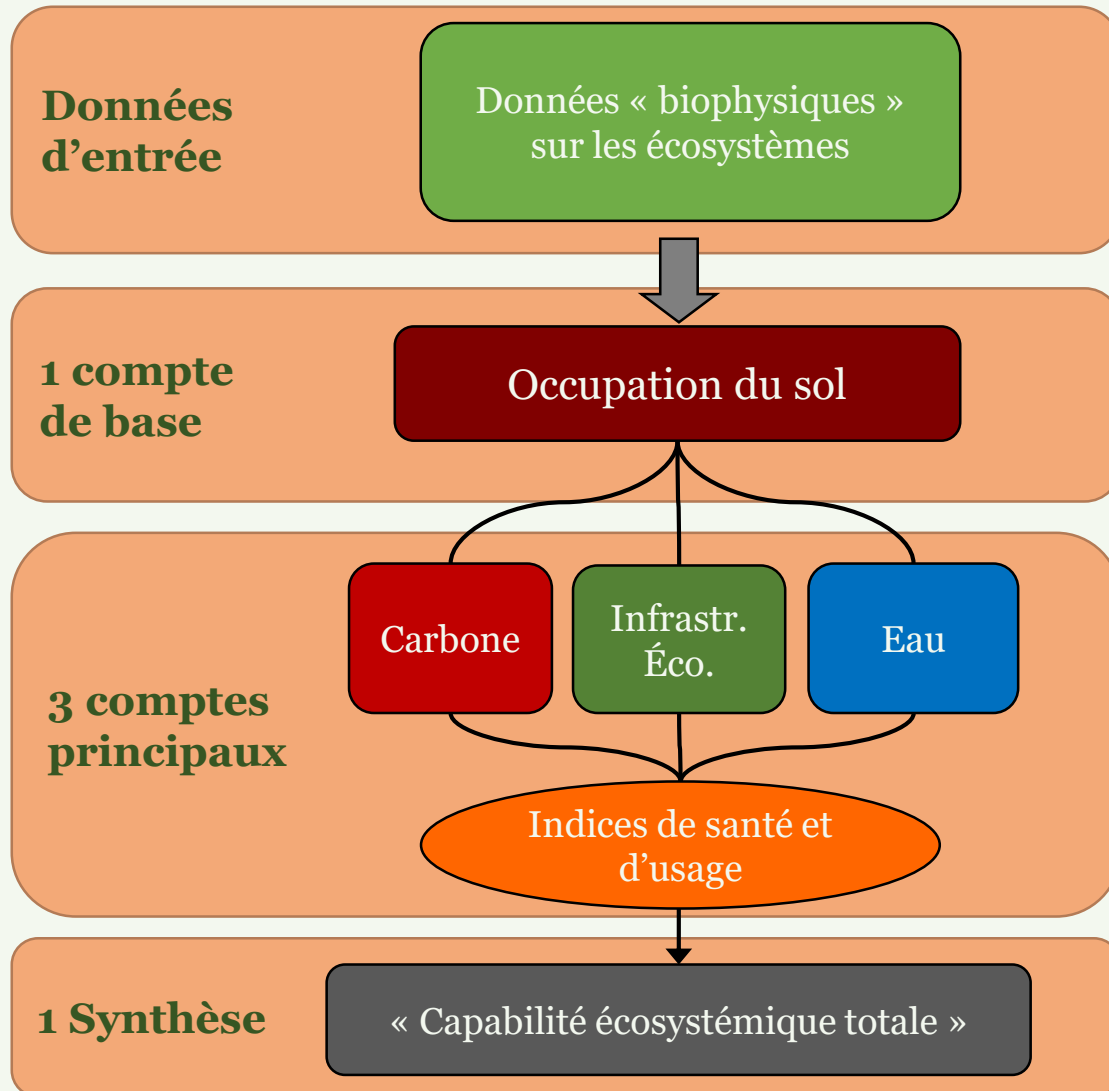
Données d'entrée

Données « biophysiques » sur les écosystèmes

1 compte de base

Occupation du sol

3 comptes principaux

Carbone

Infrastr. Éco.

Eau

Indices de santé et d'usage

1 Synthèse

« Capabilité écosystémique totale »